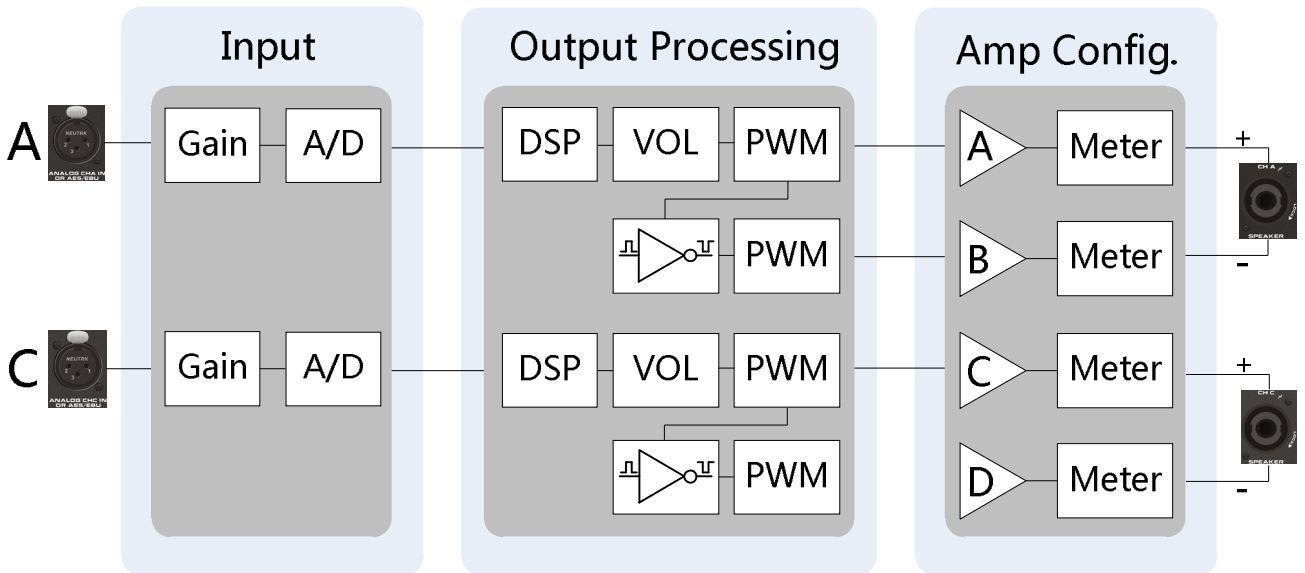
Input

Output Processing

Amp Config.

A

NEUTRIK

ANALOG CHA IN OR AES/EBU

Gain

A/D

DSP

VOL

PWM

PWM

A

Meter

B

Meter

+

CH A

SPEAKER

-

C

NEUTRIK

ANALOG CHC IN OR AES/EBU

Gain

A/D

DSP

VOL

PWM

PWM

C

Meter

D

Meter

+

CH C

SPEAKER

-